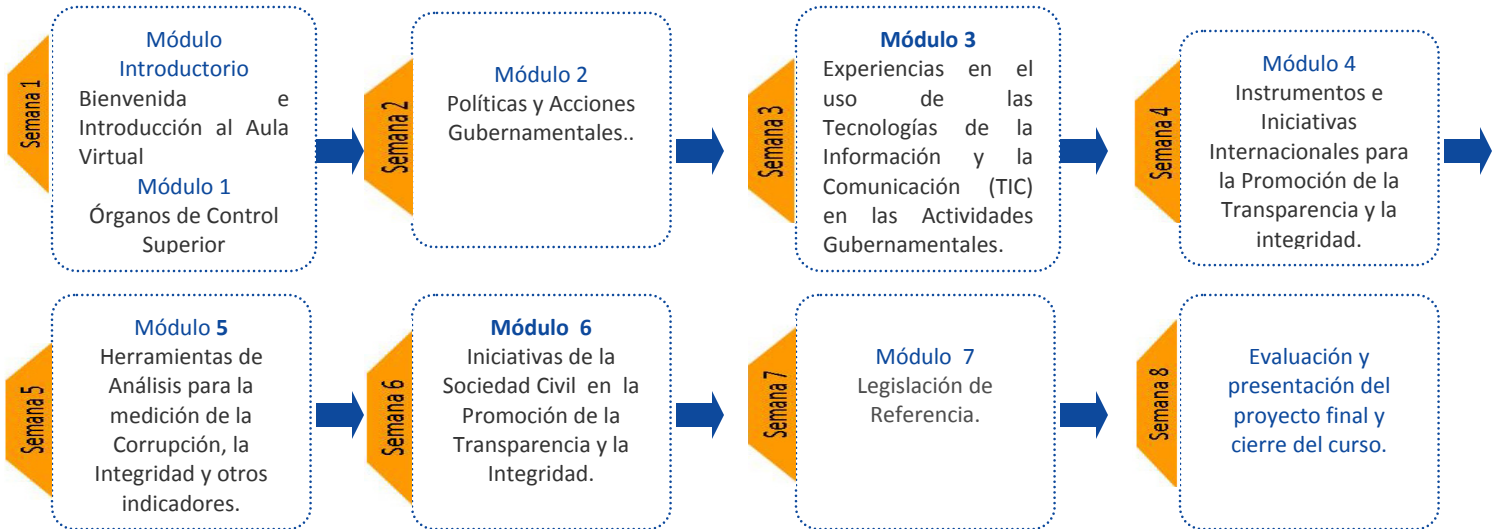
Semana 1

Módulo Introductorio
Bienvenida e Introducción al Aula Virtual
Módulo 1
Órganos de Control Superior

Semana 2

Módulo 2
Políticas y Acciones Gubernamentales..

Semana 3

Módulo 3
Experiencias en el uso de las Tecnologías de la Información y la Comunicación (TIC) en las Actividades Gubernamentales.

Semana 4

Módulo 4
Instrumentos e Iniciativas Internacionales para la Promoción de la Transparencia y la integridad.

Semana 5

Módulo 5
Herramientas de Análisis para la medición de la Corrupción, la Integridad y otros indicadores.

Semana 6

Módulo 6
Iniciativas de la Sociedad Civil en la Promoción de la Transparencia y la Integridad.

Semana 7

Módulo 7
Legislación de Referencia.

Semana 8

Evaluación y presentación del proyecto final y cierre del curso.